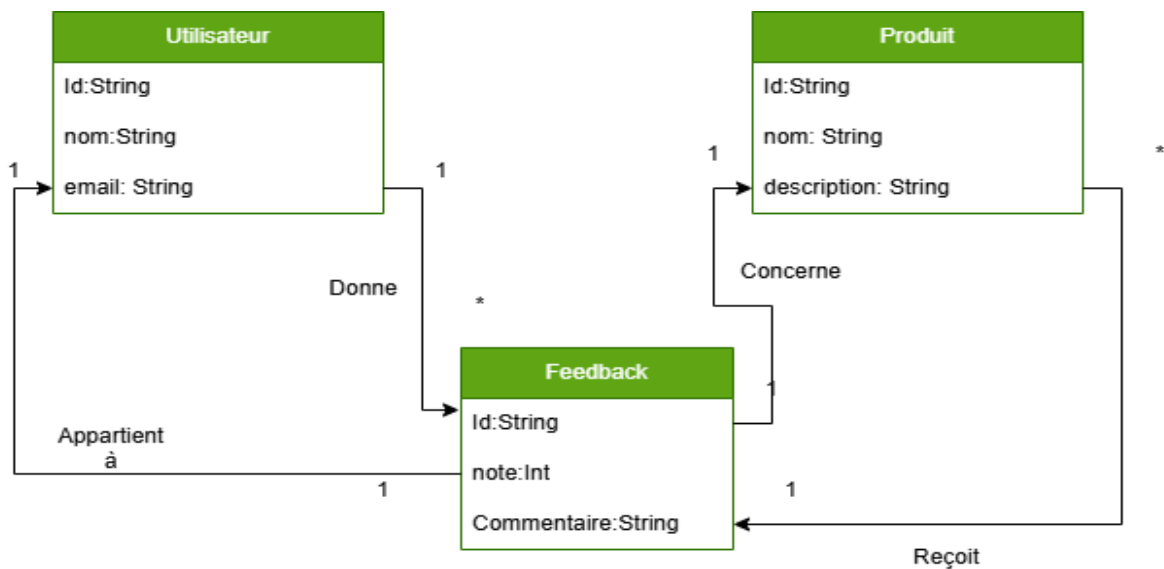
Utilisateur

Id:String

nom:String

email: String

Produit

Id:String

nom: String

description: String

1

1

1

*

Donne

*

Concerne

Feedback

1

Id:String

note:Int

Commentaire:String

Appartient à

1

1

Reçoit